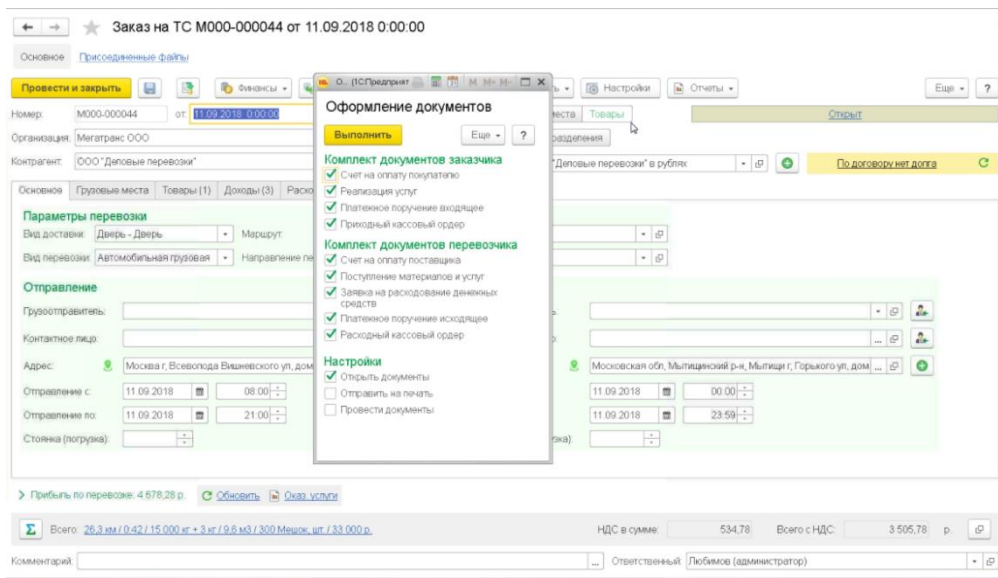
Заказ на ТС М000-000044 от 11.09.2018 0:00:00

Основное Присоединенные файлы

Провести и закрыть | Финансы | Настройки | Отчеты | Еще | ?

Номер: М000-000044 от 11.09.2018 0:00:00

Организация: Мегатранс ООО

Контрагент: ООО "Деловые перевозки"

Места | Товары | Открыт

разделения

"Деловые перевозки" в рублях | По договору нет долга

Основное | Грузовые места | Товары (1) | Доходы (3) | Расхо

Параметры перевозки

Вид доставки: Дверь - Дверь | Маршрут:

Вид перевозки: Автомобильная грузовая | Направление пе

Отправление

Грузоотправитель:

Контактное лицо:

Адрес: Москва г, Всеволода Вишневского ул, дом

Московская обл, Мытищинский р-н, Мытищи г, Горького ул, дом

Отправление с: 11.09.2018 | 08:00

Отправление по: 11.09.2018 | 21:00

11.09.2018 | 00:00

11.09.2018 | 23:59

Стоянка (погрузка):

зка):

О... (1С:Предприят

Оформление документов

Выполнить | Еще | ?

Комплект документов заказчика
✓ Счет на оплату покупателю
✓ Реализация услуг
✓ Платежное поручение входящее
✓ Приходный кассовый ордер

Комплект документов перевозчика
✓ Счет на оплату поставщика
✓ Поступление материалов и услуг
✓ Заявка на расходование денежных средств
✓ Платежное поручение исходящее
✓ Расходный кассовый ордер

Настройки
✓ Открыть документы
Отправить на печать
Провести документы

> Прибыль по перевозке: 4 578,28 р. | Обновить | Оказ. услуги

Σ Всего: 26,3 км / 0:42 / 15 000 кг + 3 кг / 9,6 м3 / 300 Мешок; шт / 33 000 р.

НДС в сумме: 534,78 | Всего с НДС: 3 505,78 р.

Комментарий: | Ответственный: Любимов (администратор)